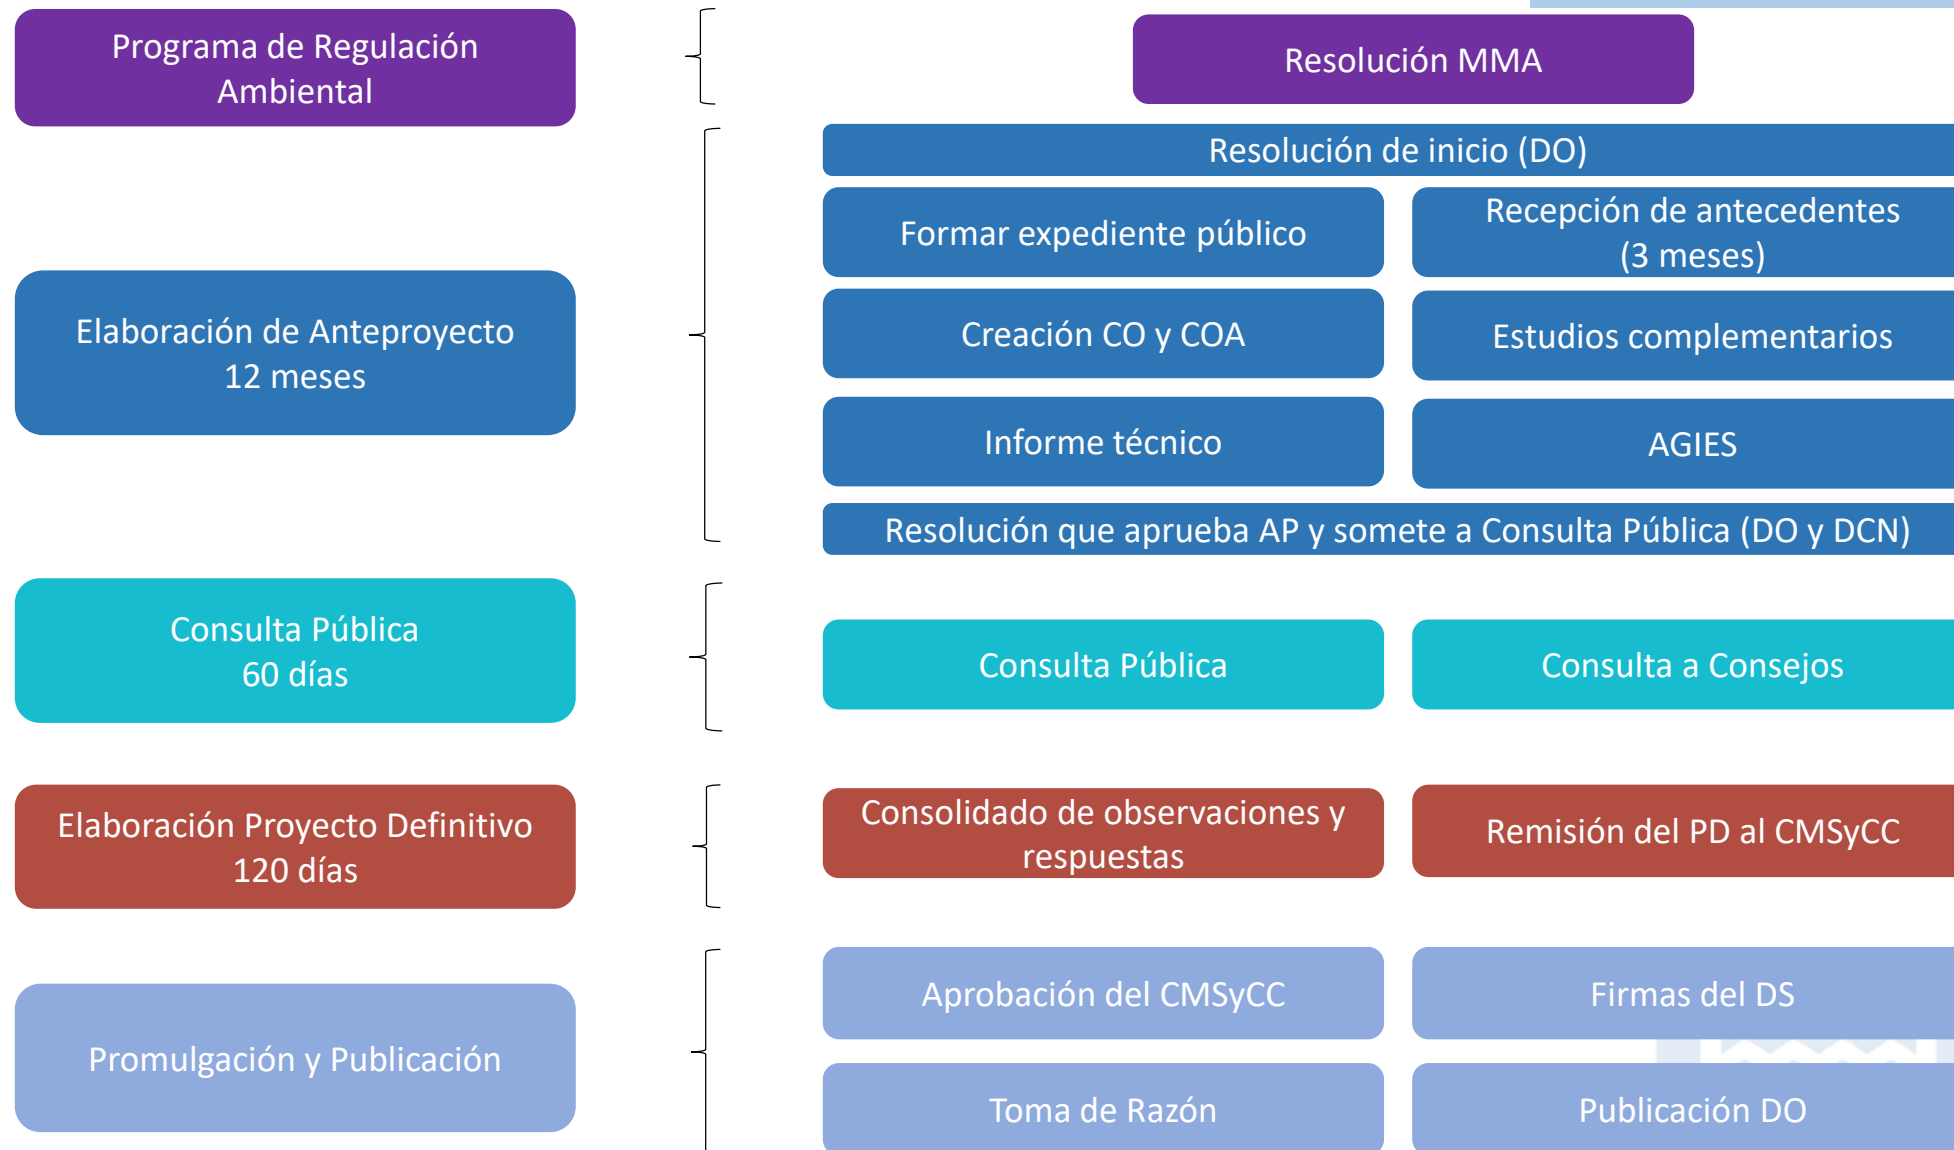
Programa de Regulación Ambiental

Resolución MMA

Elaboración de Anteproyecto
12 meses

Resolución de inicio (DO)

Formar expediente público

Recepción de antecedentes (3 meses)

Creación CO y COA

Estudios complementarios

Informe técnico

AGIES

Resolución que aprueba AP y somete a Consulta Pública (DO y DCN)

Consulta Pública
60 días

Consulta Pública

Consulta a Consejos

Elaboración Proyecto Definitivo
120 días

Consolidado de observaciones y respuestas

Remisión del PD al CMSyCC

Promulgación y Publicación

Aprobación del CMSyCC

Firmas del DS

Toma de Razón

Publicación DO